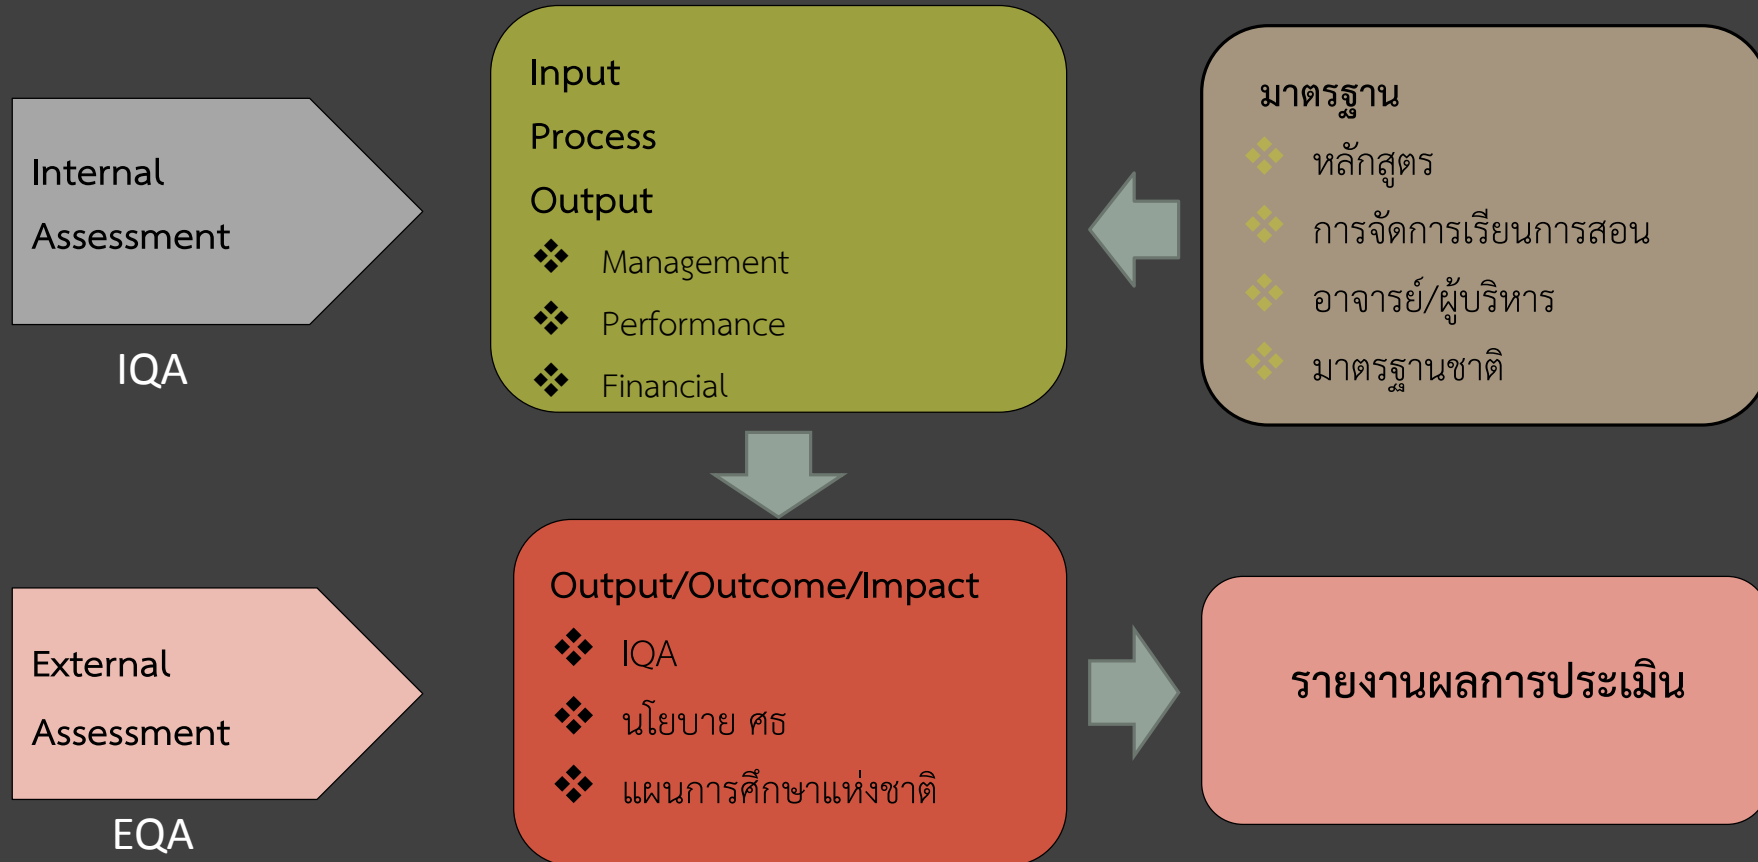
Internal Assessment

IQA

Input

Process

Output

❖ Management

❖ Performance

❖ Financial

มาตรฐาน

❖ หลักสูตร

❖ การจัดการเรียนการสอน

❖ อาจารย์/ผู้บริหาร

❖ มาตรฐานชาติ

External Assessment

EQA

Output/Outcome/Impact

❖ IQA

❖ นโยบาย ศธ

❖ แผนการศึกษาแห่งชาติ

รายงานผลการประเมิน